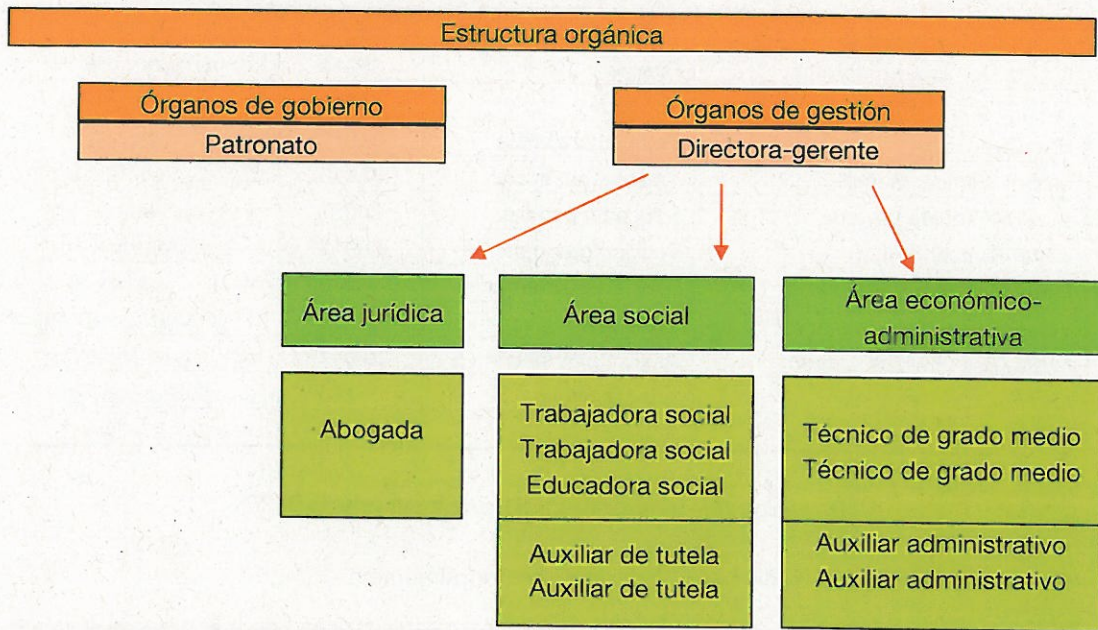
Estructura orgánica

Órganos de gobierno
Patronato

Órganos de gestión
Directora-gerente

Área jurídica

Abogada

Área social

Trabajadora social
Trabajadora social
Educadora social

Auxiliar de tutela
Auxiliar de tutela

Área económico-administrativa

Técnico de grado medio
Técnico de grado medio

Auxiliar administrativo
Auxiliar administrativo